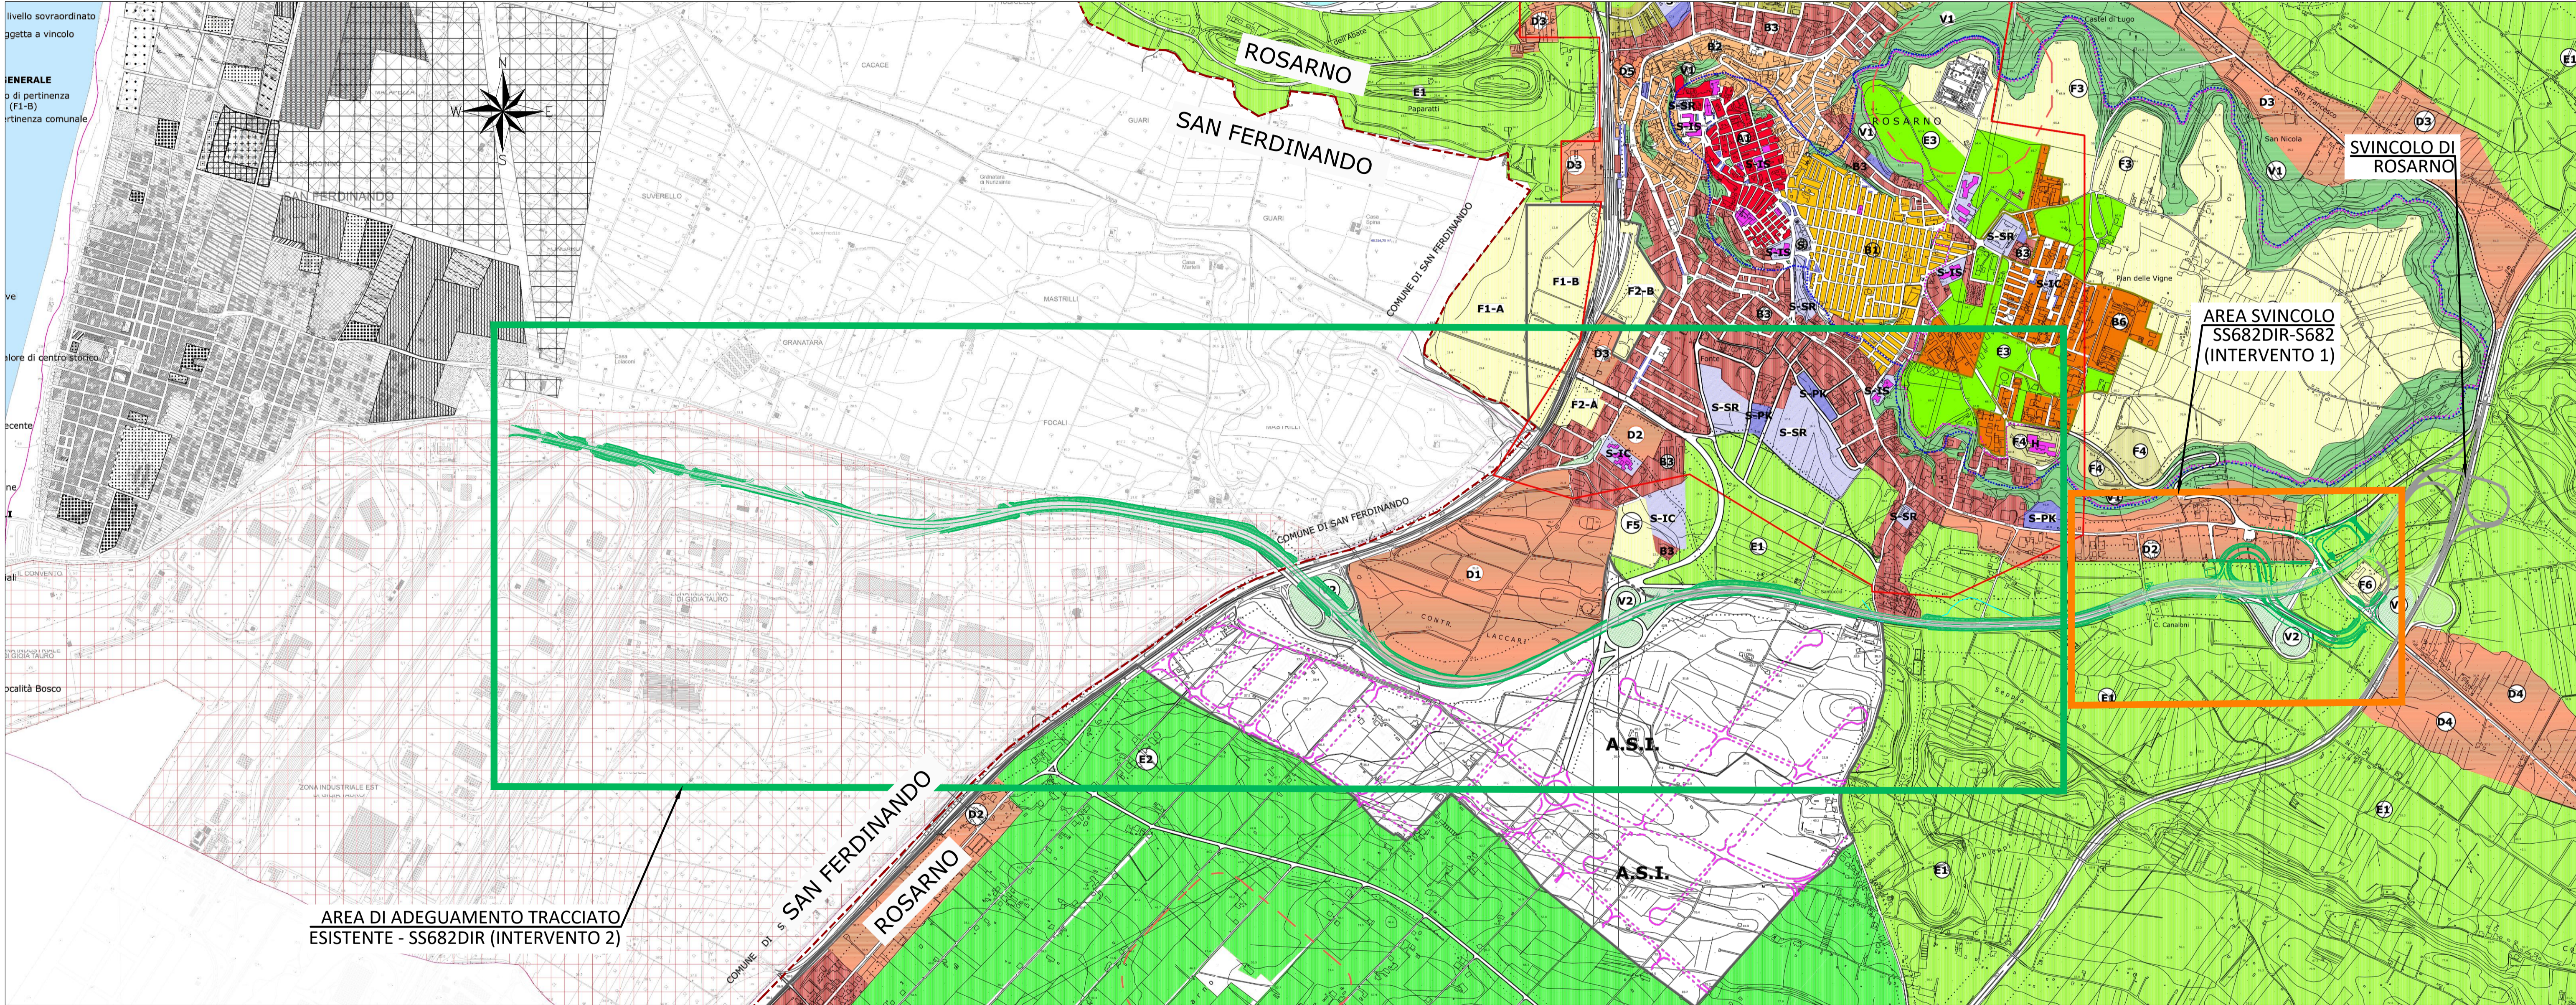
livello sovraordinato
ggetta a vincolo

GENERALE
o di pertinenza
(F1-B)
rtinenza comunale

N
W E
S

ROSARNO
SAN FERDINANDO

SVINCOLO DI
ROSARNO

AREA SVINCOLO
SS682DIR-S682
(INTERVENTO 1)

D3 B3 V1 B2 D5 S-SR S-IS A1 E1 F3 D3 D3 E3 V1 B3 S-IS F3 V1 D3 B3 S-SR B3 S-IC F1-B F1-A F2-B S-SR B3 B6 D3 E3 S-IS F2-A S-SR S-PK S-PK S-IS D2 S-IC B3 S-SR F4 F4 F4 F5 S-IC S-SR S-PK V1 B3 E1 D2 D1 V2 F6 V2 E1 D4 D4 E2 E1 D2 E1

A.S.I.
A.S.I.

COMUNE DI SAN FERDINANDO
COMUNE DI SAN FERDINANDO

SAN FERDINANDO
ROSARNO
COMUNE DI S

AREA DI ADEGUAMENTO TRACCIATO
ESISTENTE - SS682DIR (INTERVENTO 2)

ROSARNO
Pian delle Vigne
San Nicola
C. Canaloni
CONTR. LACCARI
ZONA INDUSTRIALE EST
ORANATARA
MASTRILLI
SUVERELLO
GUARI
CACACE
FOCALI
Paparatti
SAN FERDINANDO
ocalità Bosco